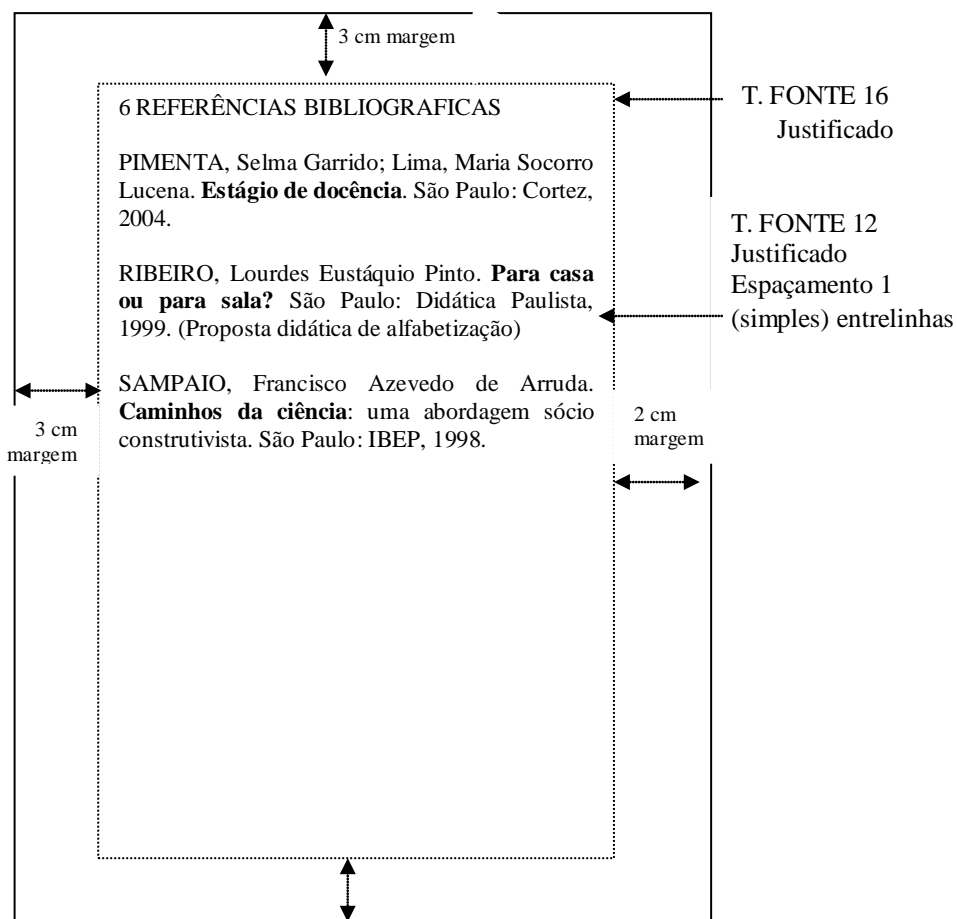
3 cm margem

6 REFERÊNCIAS BIBLIOGRAFICAS

T. FONTE 16
Justificado

PIMENTA, Selma Garrido; Lima, Maria Socorro Lucena. **Estágio de docência**. São Paulo: Cortez, 2004.

T. FONTE 12
Justificado
Espaçamento 1
(simples) entrelinhas

RIBEIRO, Lourdes Eustáquio Pinto. **Para casa ou para sala?** São Paulo: Didática Paulista, 1999. (Proposta didática de alfabetização)

SAMPAIO, Francisco Azevedo de Arruda. **Caminhos da ciência**: uma abordagem sócio construtivista. São Paulo: IBEP, 1998.

3 cm
margem

2 cm
margem